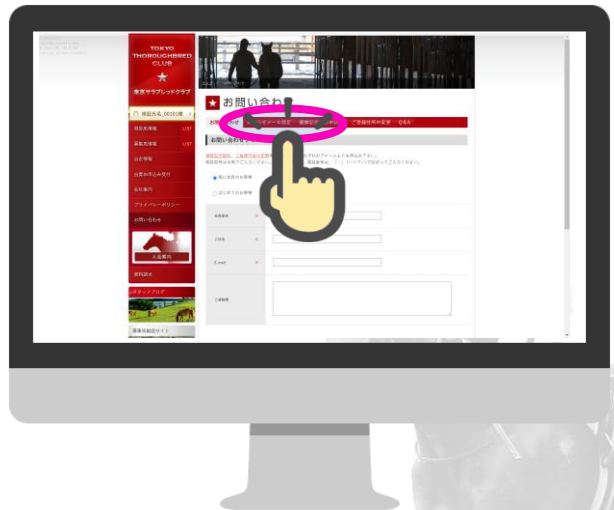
TOKYO THOROUGHBRED CLUB

東京サラブレッドクラブ

募集馬名簿 2023

現役馬情報 LIST

引退馬情報 LIST

会員情報

出資お申込み受付

会社案内

プライバシーポリシー

お問い合わせ

入会案内

資料請求

スタッフブログ

募集馬紹介サイト

お問い合わ

お問い合わせ

ご登録住所の変更

Q&A

お問い合わせフォーム

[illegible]

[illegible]

お名前

E-mail

ご質問内容